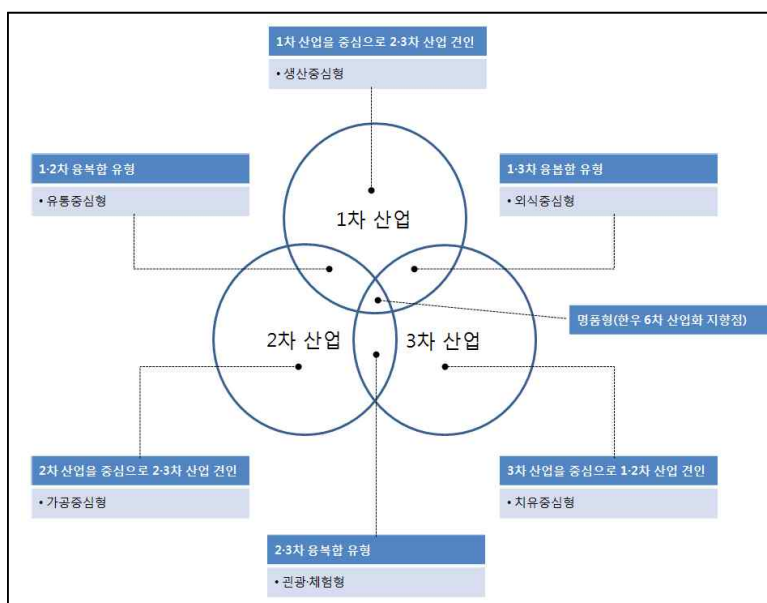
1차 산업을 중심으로 2·3차 산업 견인

• 생산중심형

1·2차 융복합 유형

• 유통중심형

1·3차 융복합 유형

• 외식중심형

1차 산업

2차 산업

3차 산업

명품형(한우 6차 산업화 지향점)

2차 산업을 중심으로 2·3차 산업 견인

• 가공중심형

3차 산업을 중심으로 1·2차 산업 견인

• 치유중심형

2·3차 융복합 유형

• 관광·체험형